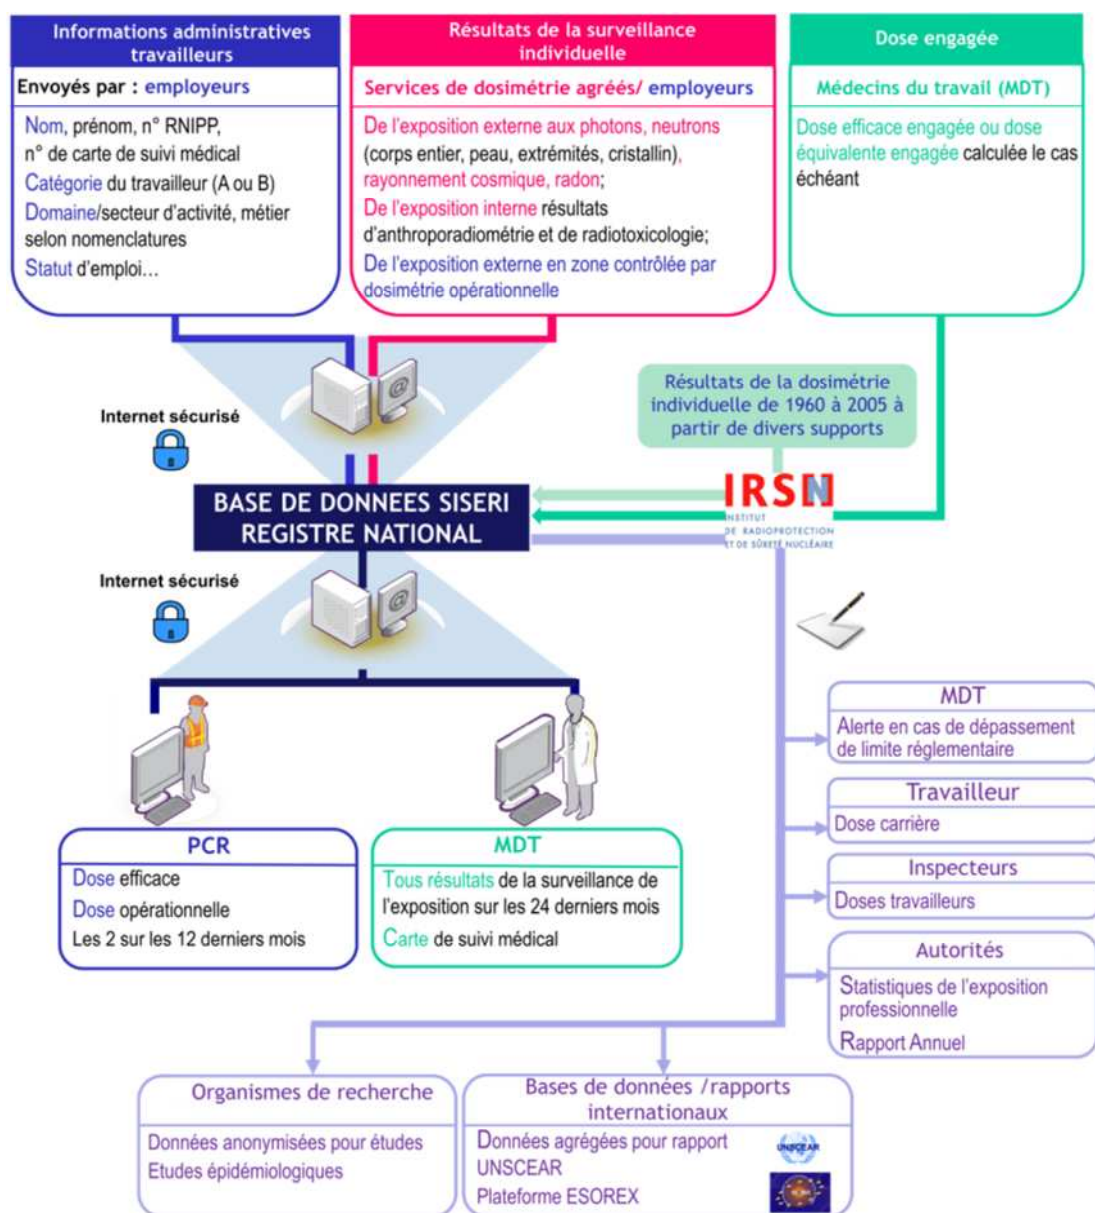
Informations administratives travailleurs

Envoyés par : employeurs

Nom, prénom, n° RNIPP, n° de carte de suivi médical
Catégorie du travailleur (A ou B)
Domaine/secteur d'activité, métier selon nomenclatures
Statut d'emploi…

Résultats de la surveillance individuelle

Services de dosimétrie agréés/ employeurs

De l'exposition externe aux photons, neutrons (corps entier, peau, extrémités, cristallin), rayonnement cosmique, radon;
De l'exposition interne résultats d'anthroporadiométrie et de radiotoxicologie;
De l'exposition externe en zone contrôlée par dosimétrie opérationnelle

Dose engagée

Médecins du travail (MDT)

Dose efficace engagée ou dose équivalente engagée calculée le cas échéant

Internet sécurisé

Résultats de la dosimétrie individuelle de 1960 à 2005 à partir de divers supports

IRSN
INSTITUT DE RADIOPROTECTION ET DE SÛRETÉ NUCLÉAIRE

BASE DE DONNEES SISERI REGISTRE NATIONAL

Internet sécurisé

PCR
Dose efficace
Dose opérationnelle
Les 2 sur les 12 derniers mois

MDT
Tous résultats de la surveillance de l'exposition sur les 24 derniers mois
Carte de suivi médical

MDT
Alerte en cas de dépassement de limite réglementaire

Travailleur
Dose carrière

Inspecteurs
Doses travailleurs

Autorités
Statistiques de l'exposition professionnelle
Rapport Annuel

Organismes de recherche
Données anonymisées pour études
Etudes épidémiologiques

Bases de données /rapports internationaux
Données agrégées pour rapport UNSCEAR
Plateforme ESOREX

UNSCEAR